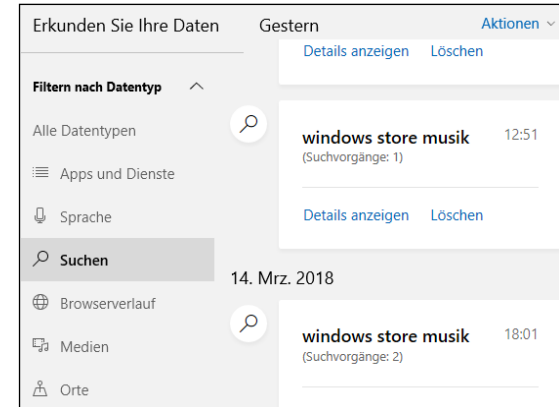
Erkunden Sie Ihre Daten

Filtern nach Datentyp

Alle Datentypen

Apps und Dienste

Sprache

Suchen

Browserverlauf

Medien

Orte

Gestern

Aktionen

Details anzeigen Löschen

windows store musik 12:51
(Suchvorgänge: 1)

Details anzeigen Löschen

14. Mrz. 2018

windows store musik 18:01
(Suchvorgänge: 2)